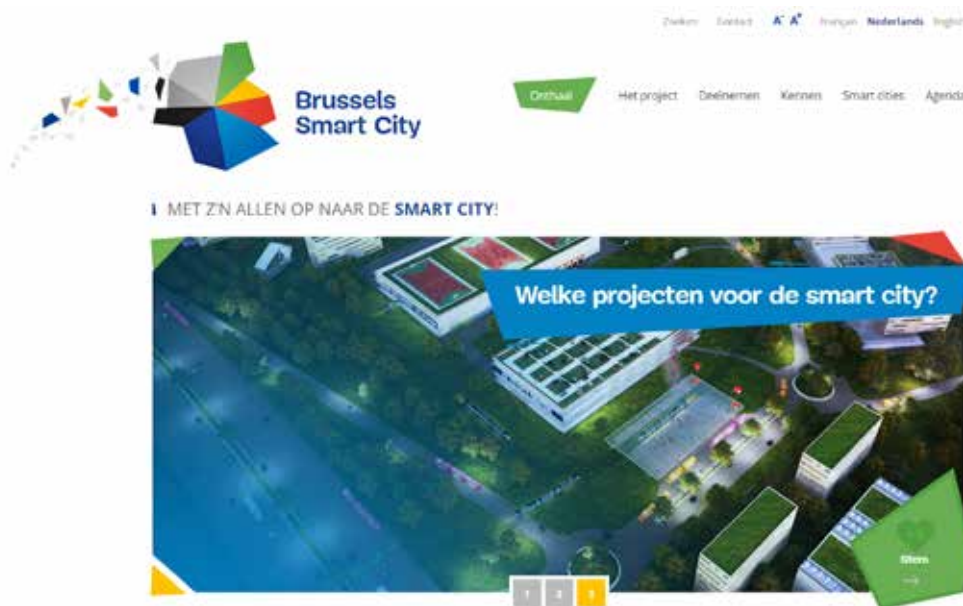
Zoeken Contact A⁻ A⁺ Français Nederlands English

Brussels Smart City

Onthaal Het project Deelnemen Kennen Smart cities Agenda

MET Z'N ALLEN OP NAAR DE SMART CITY!

Welke projecten voor de smart city?

Stem
→

1 2 3